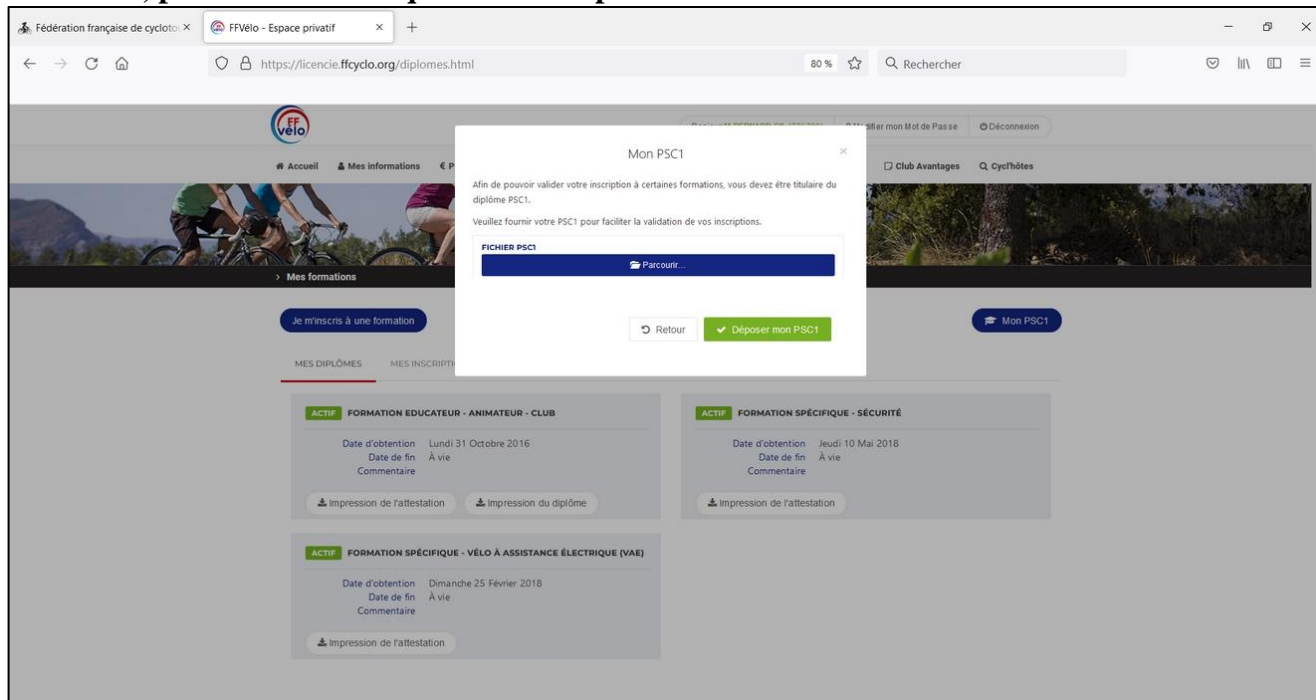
Fédération française de cycloto ×
FFVélo - Espace privatif ×
+

https://licencie.ffcyclo.org/diplomes.html
80 %
Rechercher

FF vélo
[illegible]
Modifier mon Mot de Passe
Déconnexion

Accueil
Mes informations
€ P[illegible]
Club Avantages
Cycl'hôtes

> Mes formations

Mon PSC1

Afin de pouvoir valider votre inscription à certaines formations, vous devez être titulaire du diplôme PSC1.

Veuillez fournir votre PSC1 pour faciliter la validation de vos inscriptions.

FICHIER PSC1
Parcourir...

Retour
Déposer mon PSC1

Je m'inscris à une formation
Mon PSC1

MES DIPLÔMES
MES INSCRIPTI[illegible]

ACTIF FORMATION EDUCATEUR - ANIMATEUR - CLUB
Date d'obtention Lundi 31 Octobre 2016
Date de fin À vie
Commentaire
Impression de l'attestation
Impression du diplôme

ACTIF FORMATION SPÉCIFIQUE - SÉCURITÉ
Date d'obtention Jeudi 10 Mai 2018
Date de fin À vie
Commentaire
Impression de l'attestation

ACTIF FORMATION SPÉCIFIQUE - VÉLO À ASSISTANCE ÉLECTRIQUE (VAE)
Date d'obtention Dimanche 25 Février 2018
Date de fin À vie
Commentaire
Impression de l'attestation